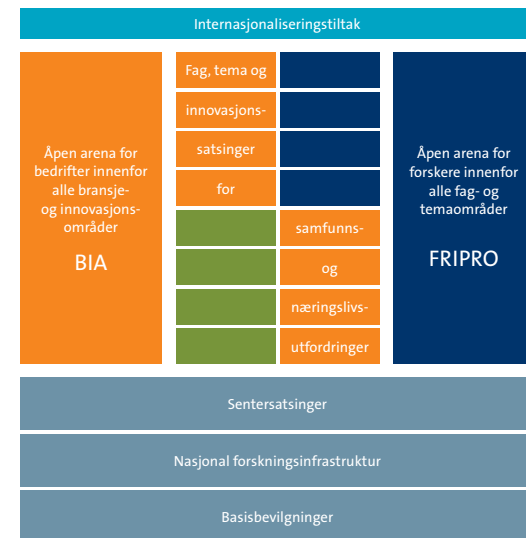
Internasjonaliseringstiltak

Åpen arena for bedrifter innenfor alle bransje- og innovasjonsområder

BIA

Fag, tema og innovasjonssatsinger for samfunns- og næringslivsutfordringer

Åpen arena for forskere innenfor alle fag- og temaområder

FRIPRO

Sentersatsinger

Nasjonal forskningsinfrastruktur

Basisbevilgninger